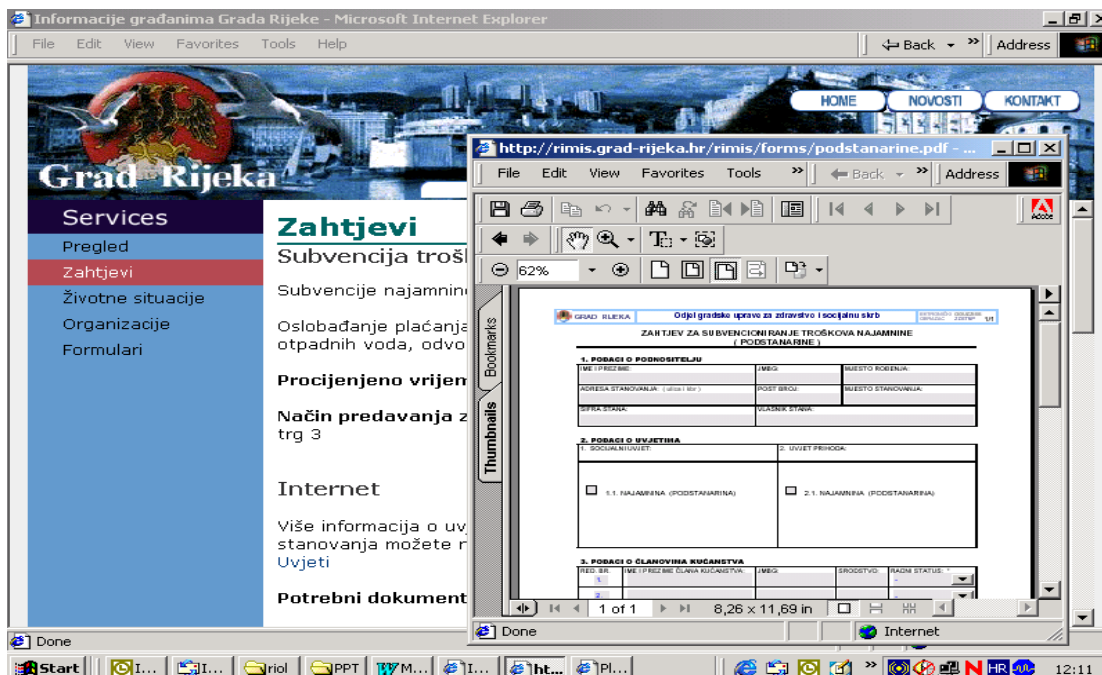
Informacije građanima Grada Rijeke - Microsoft Internet Explorer

File Edit View Favorites Tools Help

Back Address

HOME NOVOSTI KONTAKT

Grad Rijeka

Services
Pregled
Zahtjevi
Životne situacije
Organizacije
Formulari

Zahtjevi
Subvencija troš

Subvencije najamnin

Oslobađanje plaćanja otpadnih voda, odvo

Procijenjeno vrijem

Način predavanja z trg 3

Internet

Više informacija o uv stanovanja možete n Uvjeti

Potrebni dokument

http://rimis.grad-rijeka.hr/rimis/forms/podstanarine.pdf - ...

File Edit View Favorites Tools Back Address

62%

Bookmarks Thumbnails

GRAD RIJEKA Odjel gradske uprave za zdravstvo i socijalnu skrb 1/1

ZAHTJEV ZA SUBVENCIONIRANJE TROŠKOVA NAJAMNINE ( PODSTANARINE )

1. PODACI O PODNOSITELJU
IME I PREZIME: JMBG: MJESTO ROĐENJA:
ADRESA STANOVANJA: POŠT. BROJ: MJESTO STANOVANJA:
ŠIFRA STANA: VLASNIK STANA:

2. PODACI O UVJETIMA
1. SOCIJALNI UVJET: 2. UVJET PRIHODA:
1.1. NAJAMNINA (PODSTANARINA) 2.1. NAJAMNINA (PODSTANARINA)

3. PODACI O ČLANOVIMA KUĆANSTVA
RED. BR. IME I PREZIME ČLANA KUĆANSTVA JMBG SRODSTVO RADNI STATUS
1.
2.

1 of 1 8,26 x 11,69 in

Done Internet

Done

Start I... I... riol PPT M... I... ht... Pl... 12:11